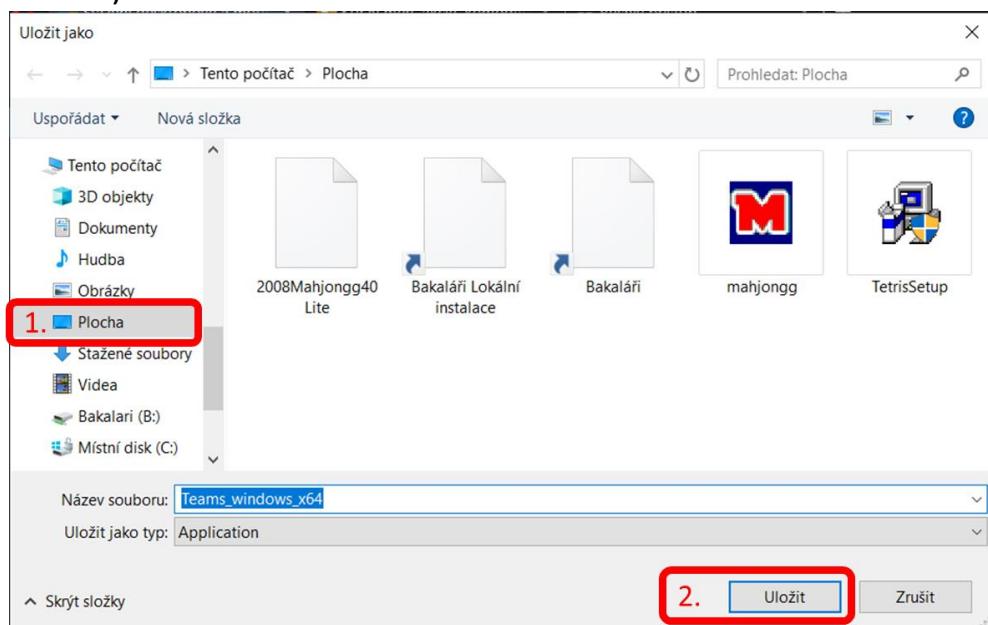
Uložit jako

Tento počítač > Plocha

Prohledat: Plocha

Uspořádat ▾ Nová složka

Tento počítač
3D objekty
Dokumenty
Hudba
Obrázky
1. Plocha
Stažené soubory
Videa
Bakalari (B:)
Místní disk (C:)

2008Mahjongg40 Lite

Bakaláři Lokální instalace

Bakaláři

mahjongg

TetrisSetup

Název souboru: Teams_windows_x64

Uložit jako typ: Application

Skrýt složky

2. Uložit

Zrušit